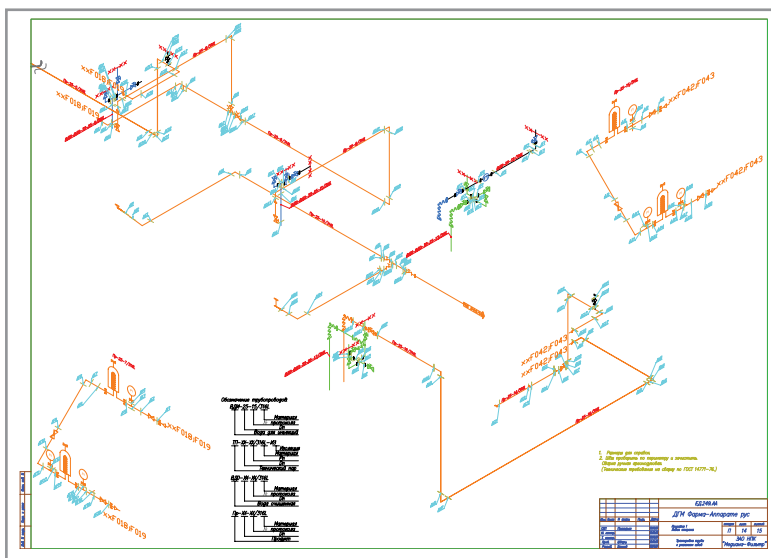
x>F019
x>F019
x>F042/F043
x>F042/F043
x>F042/F043
x>F042/F043
x>F018/F019
x>F018/F019

Обозначение трубопроводов
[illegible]
Материал
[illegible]
Вода для инъекций
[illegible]
Материал
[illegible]
Технический пар
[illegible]
Материал
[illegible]
Вода очищенная
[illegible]
Материал
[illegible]
Продукт

1. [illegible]
2. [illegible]
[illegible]
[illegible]

ЕБ249.АА
ДГМ Фарма-Аппарате рус
0 14 15
ЗАО НПК "Медиана-Фильтр"